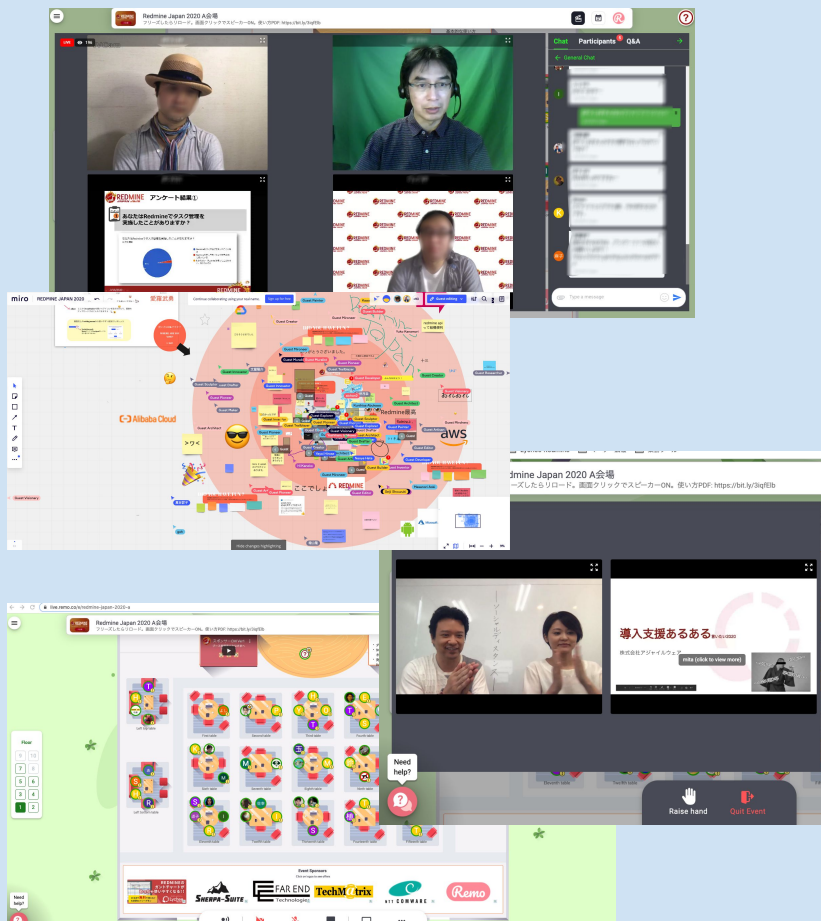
Redmine Japan 2020 A会場
フリーズしたらリロード。画面クリックでスピーカーON。使い方PDF: https://bit.ly/3iqfElb

Chat Participants Q&A

General Chat

LIVE

REDMINE

アンケート結果①

あなたはRedmineでタスク管理を実施したことがありますか？

Type a message

miro REDMINE JAPAN 2020

Alibaba Cloud

Redmine展示

aws

ここでし

REDMINE

Redmine Japan 2020 A会場
フリーズしたらリロード。画面クリックでスピーカーON。使い方PDF: https://bit.ly/3iqfElb

導入支援あるある

株式会社アジャイルウェア

mita (click to view more)

Raise hand

Quit Event

live.remo.co/e/redmine-japan-2020-a

Redmine Japan 2020 A会場
フリーズしたらリロード。画面クリックでスピーカーON。使い方PDF: https://bit.ly/3iqfElb

Floor

Need help?

Event Sponsors

SHERPA-SUITE

FAR END Technologies

TechMatrix

NTT COMWARE

Remo